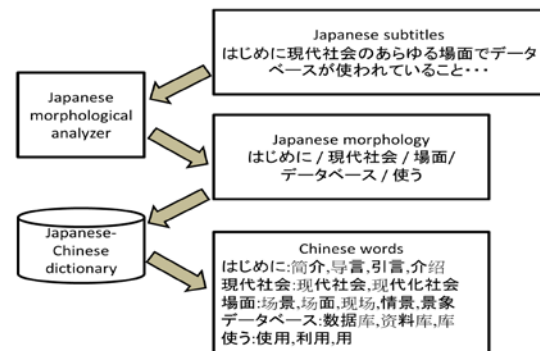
Japanese subtitles
はじめに現代社会のあらゆる場面でデータベースが使われていること・・・

Japanese morphological analyzer

Japanese morphology
はじめに / 現代社会 / 場面/ データベース / 使う

Japanese-Chinese dictionary

Chinese words
はじめに:简介,导言,引言,介绍
現代社会:现代社会,现代化社会
場面:场景,场面,现场,情景,景象
データベース:数据库,資料库,库
使う:使用,利用,用